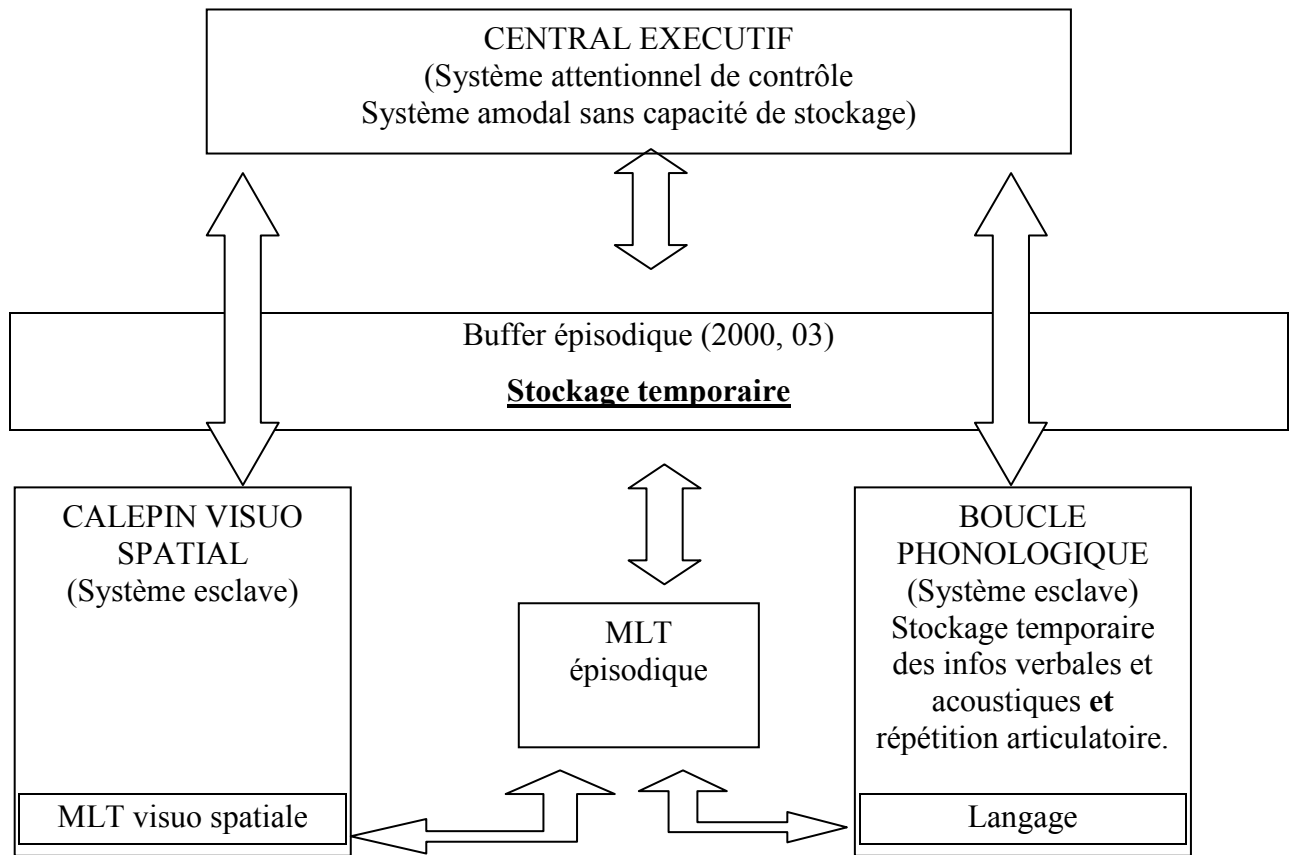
CENTRAL EXECUTIF
(Système attentionnel de contrôle
Système amodal sans capacité de stockage)

Buffer épisodique (2000, 03)

Stockage temporaire

CALEPIN VISUO SPATIAL
(Système esclave)

MLT visuo spatiale

MLT épisodique

BOUCLE PHONOLOGIQUE
(Système esclave)
Stockage temporaire des infos verbales et acoustiques **et** répétition articulatoire.

Langage